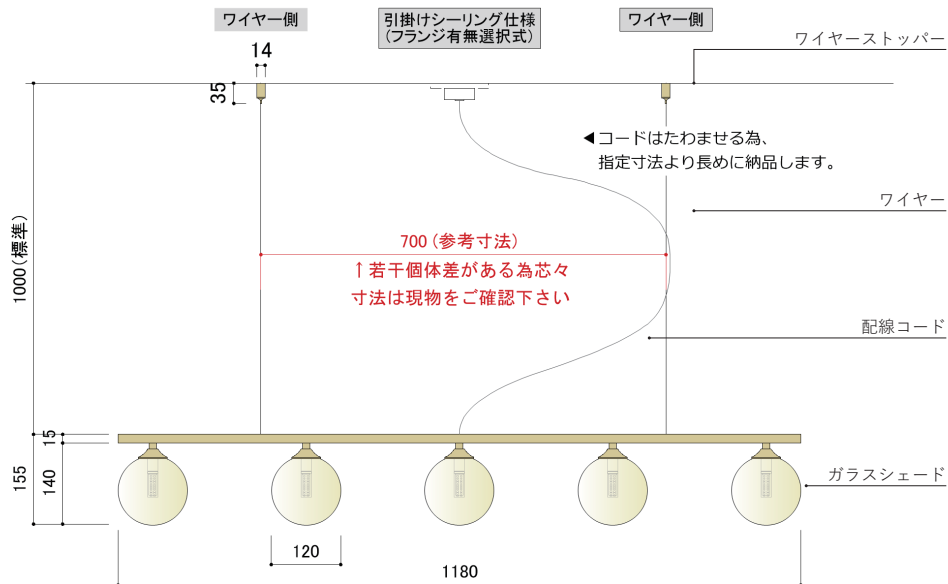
ワイヤー側

引掛けシーリング仕様
(フランジ有無選択式)

ワイヤー側

ワイヤーストッパー

14

35

◀コードはたわませる為、
指定寸法より長めに納品します。

ワイヤー

1000(標準)

700(参考寸法)
↑若干個体差がある為芯々
寸法は現物をご確認下さい

配線コード

15

155

140

ガラスシェード

120

1180